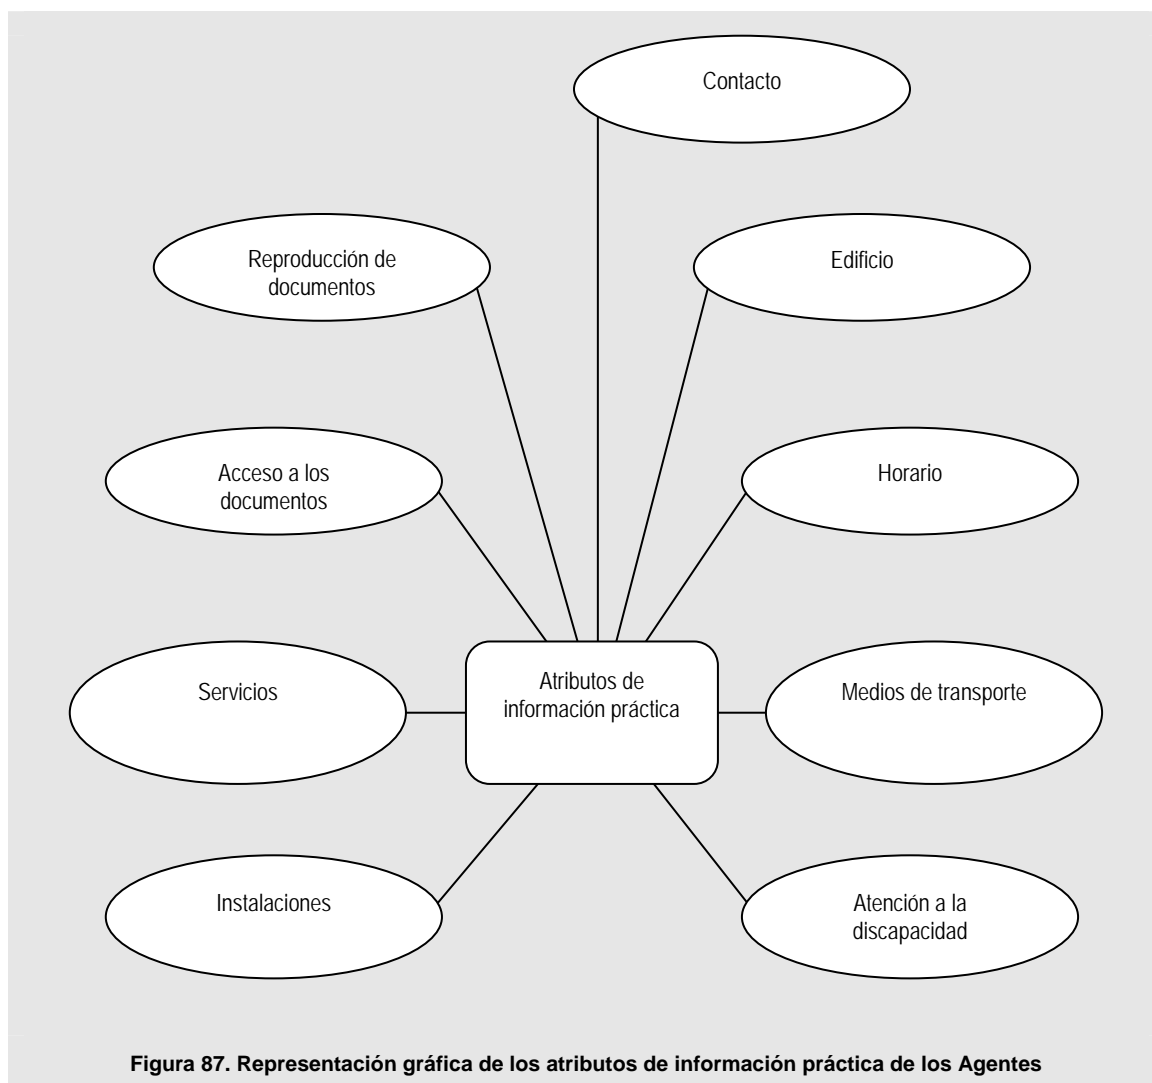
Contacto

Reproducción de documentos

Edificio

Acceso a los documentos

Horario

Servicios

Atributos de información práctica

Medios de transporte

Instalaciones

Atención a la discapacidad

Figura 87. Representación gráfica de los atributos de información práctica de los Agentes